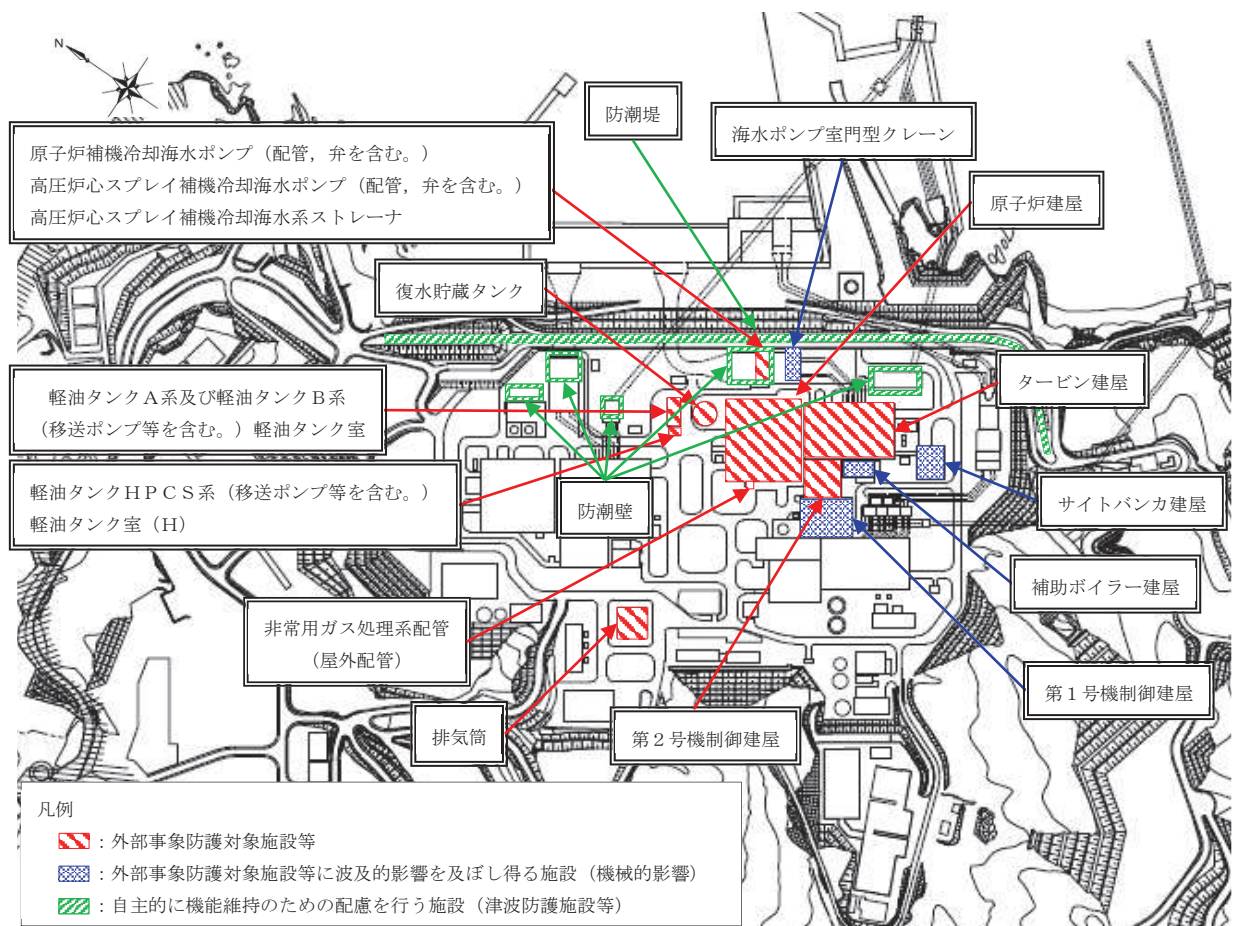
N

原子炉補機冷却海水ポンプ（配管，弁を含む。）
高圧炉心スプレイ補機冷却海水ポンプ（配管，弁を含む。）
高圧炉心スプレイ補機冷却海水系ストレーナ

防潮堤

海水ポンプ室門型クレーン

原子炉建屋

復水貯蔵タンク

軽油タンクA系及び軽油タンクB系（移送ポンプ等を含む。）軽油タンク室

タービン建屋

軽油タンクHPCS系（移送ポンプ等を含む。）軽油タンク室（H）

防潮壁

サイトバンカ建屋

補助ボイラー建屋

非常用ガス処理系配管（屋外配管）

第1号機制御建屋

排気筒

第2号機制御建屋

凡例
：外部事象防護対象施設等
：外部事象防護対象施設等に波及的影響を及ぼし得る施設（機械的影響）
：自主的に機能維持のための配慮を行う施設（津波防護施設等）